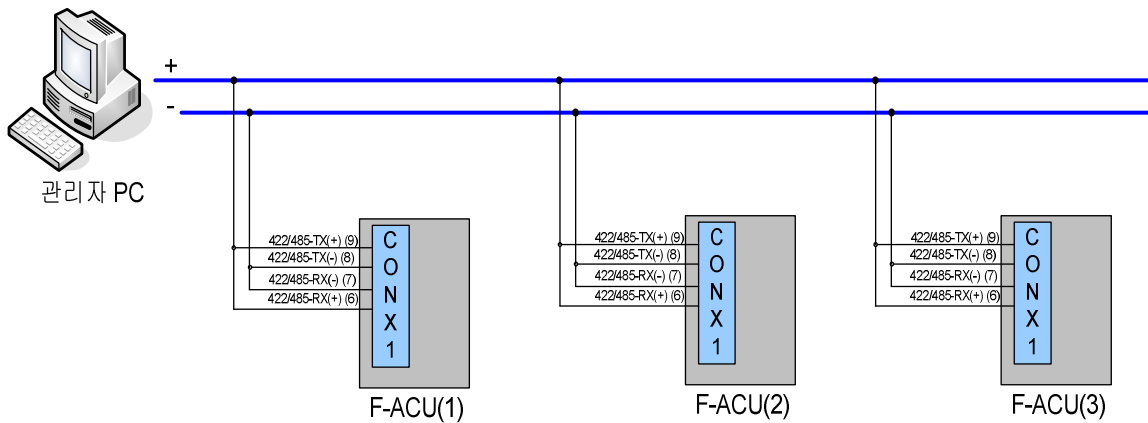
+
-

관리자 PC

422/485-TX(+) (9)
422/485-TX(-) (8)
422/485-RX(-) (7)
422/485-RX(+) (6)
CONX1
F-ACU(1)

422/485-TX(+) (9)
422/485-TX(-) (8)
422/485-RX(-) (7)
422/485-RX(+) (6)
CONX1
F-ACU(2)

422/485-TX(+) (9)
422/485-TX(-) (8)
422/485-RX(-) (7)
422/485-RX(+) (6)
CONX1
F-ACU(3)